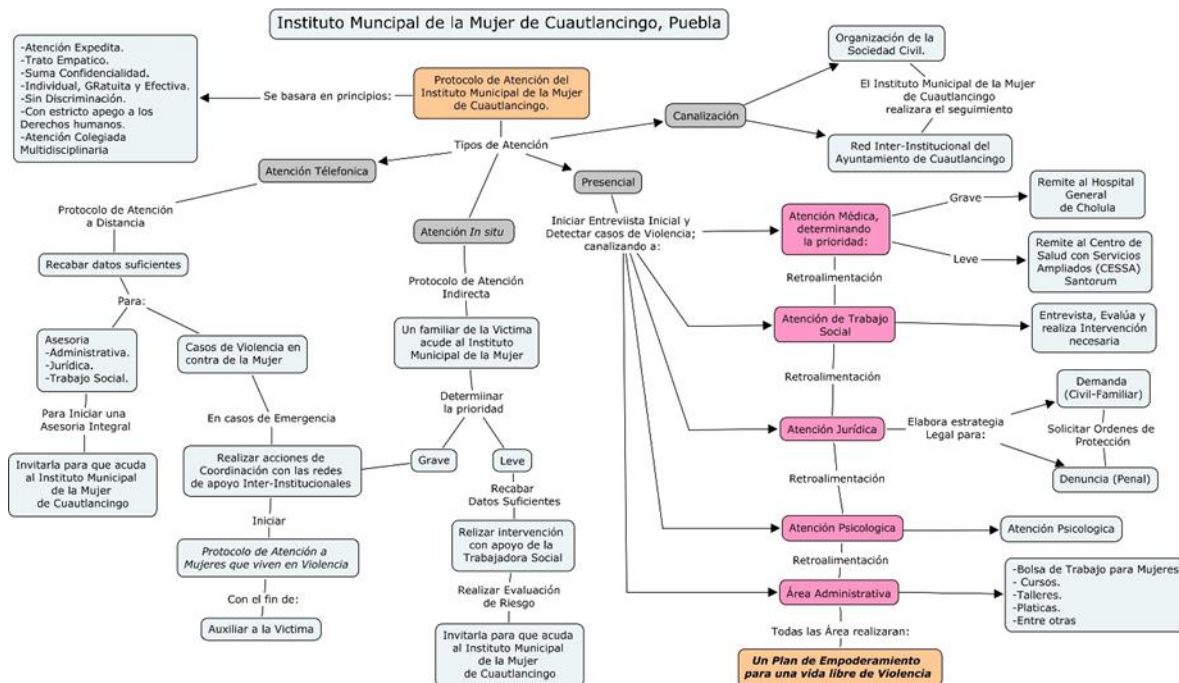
Instituto Muncipal de la Mujer de Cuautlancingo, Puebla

-Atención Expedita.
-Trato Empatico.
-Suma Confidencialidad.
-Individual, GRatuita y Efectiva.
-Sin Discriminación.
-Con estricto apego a los Derechos humanos.
-Atención Colegiada Multidisciplinaria

Se basara en principios:

Protocolo de Atención del Instituto Municipal de la Mujer de Cuautlancingo.

Tipos de Atención

Canalización

Organización de la Sociedad Civil.

El Instituto Municipal de la Mujer de Cuautlancingo realizara el seguimiento

Red Inter-Institucional del Ayuntamiento de Cuautlancingo

Atención Télefonica

Protocolo de Atención a Distancia

Recabar datos suficientes

Para:

Asesoria
-Administrativa.
-Jurídica.
-Trabajo Social.

Para Iniciar una Asesoria Integral

Invitarla para que acuda al Instituto Municipal de la Mujer de Cuautlancingo

Casos de Violencia en contra de la Mujer

En casos de Emergencia

Realizar acciones de Coordinación con las redes de apoyo Inter-Institucionales

Iniciar

Protocolo de Atención a Mujeres que viven en Violencia

Con el fin de:

Auxiliar a la Victima

Atención In situ

Protocolo de Atención Indirecta

Un familiar de la Victima acude al Instituto Municipal de la Mujer

Determiinar la prioridad

Grave

Leve

Recabar Datos Suficientes

Relizar intervención con apoyo de la Trabajadora Social

Realizar Evaluación de Riesgo

Invitarla para que acuda al Instituto Municipal de la Mujer de Cuautlancingo

Presencial

Iniciar Entreviista Inicial y Detectar casos de Violencia; canalizando a:

Atención Médica, determinando la prioridad:

Grave

Remite al Hospital General de Cholula

Leve

Remite al Centro de Salud con Servicios Ampliados (CESSA) Santorum

Retroalimentación

Atención de Trabajo Social

Entrevista, Evalúa y realiza Intervención necesaria

Retroalimentación

Atención Jurídica

Elabora estrategia Legal para:

Demanda (Civil-Familiar)

Solicitar Ordenes de Protección

Denuncia (Penal)

Retroalimentación

Atención Psicologica

Atención Psicologica

Retroalimentación

Área Administrativa

-Bolsa de Trabajo para Mujeres
- Cursos.
-Talleres.
-Platicas.
-Entre otras

Todas las Área realizaran:

Un Plan de Empoderamiento para una vida libre de Violencia